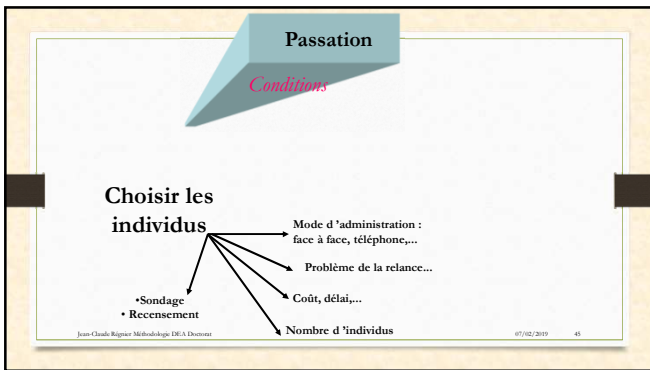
Passation

Conditions

Choisir les individus

Mode d 'administration : face à face, téléphone,...

Problème de la relance...

•Sondage
• Recensement

Coût, délai,...

Nombre d 'individus

Jean-Claude Régnier Méthodologie DEA Doctorat

07/02/2019

45